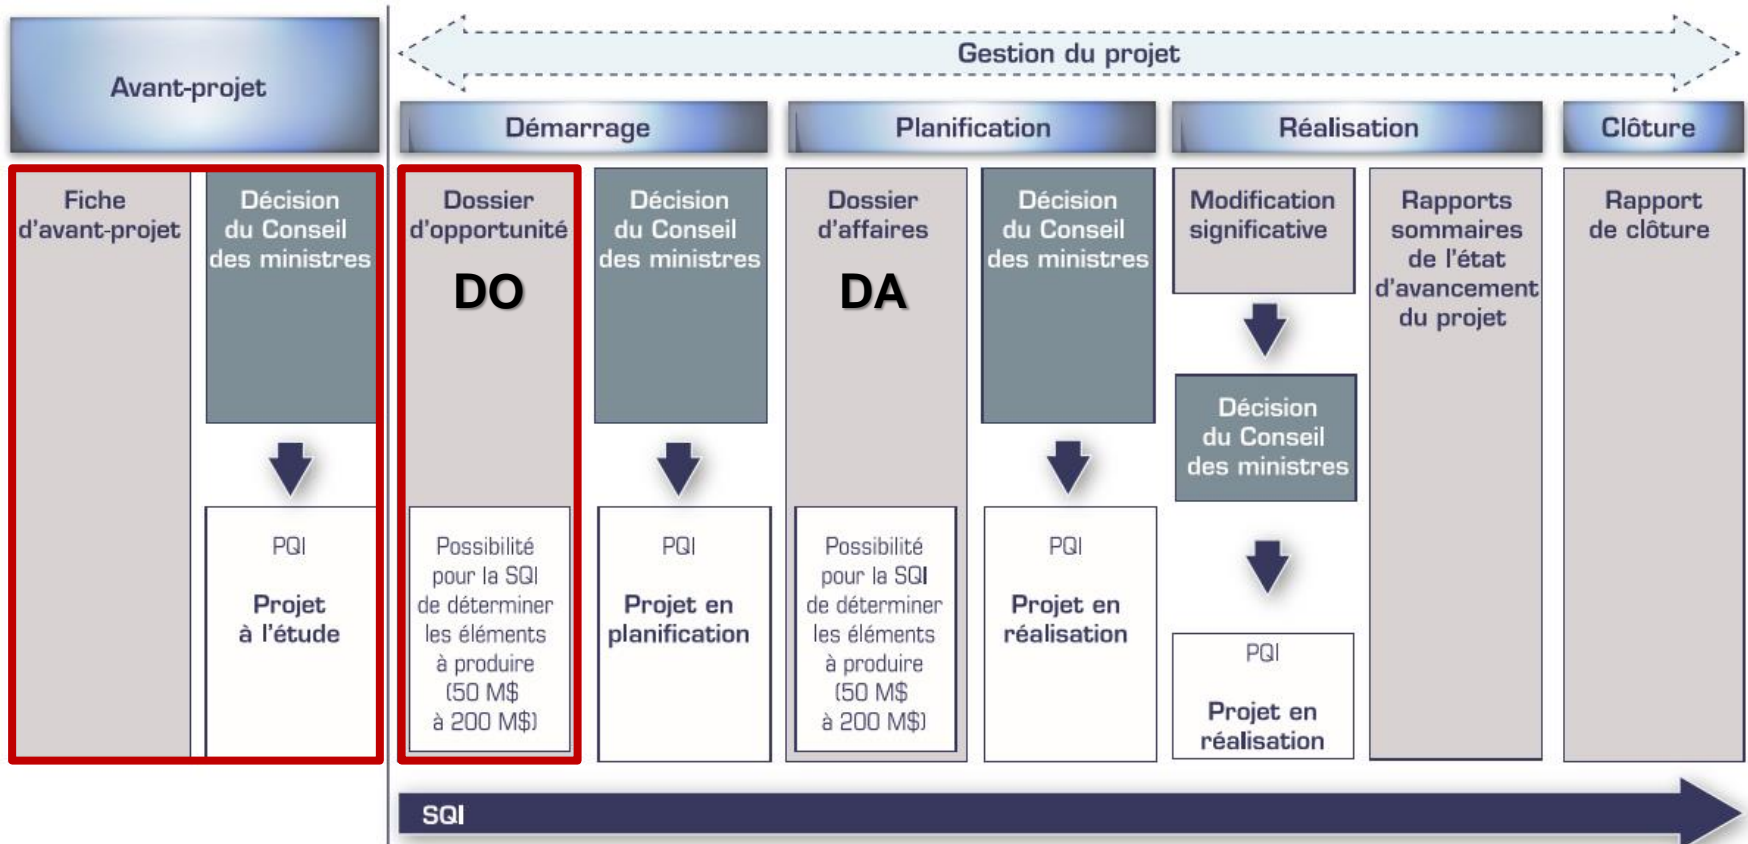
Avant-projet

Gestion du projet

Démarrage

Planification

Réalisation

Clôture

Fiche d'avant-projet

Décision du Conseil des ministres

PQI

Projet à l'étude

Dossier d'opportunité

DO

Possibilité pour la SQI de déterminer les éléments à produire (50 M$ à 200 M$)

Décision du Conseil des ministres

PQI

Projet en planification

Dossier d'affaires

DA

Possibilité pour la SQI de déterminer les éléments à produire (50 M$ à 200 M$)

Décision du Conseil des ministres

PQI

Projet en réalisation

Modification significative

Décision du Conseil des ministres

PQI

Projet en réalisation

Rapports sommaires de l'état d'avancement du projet

Rapport de clôture

SQI